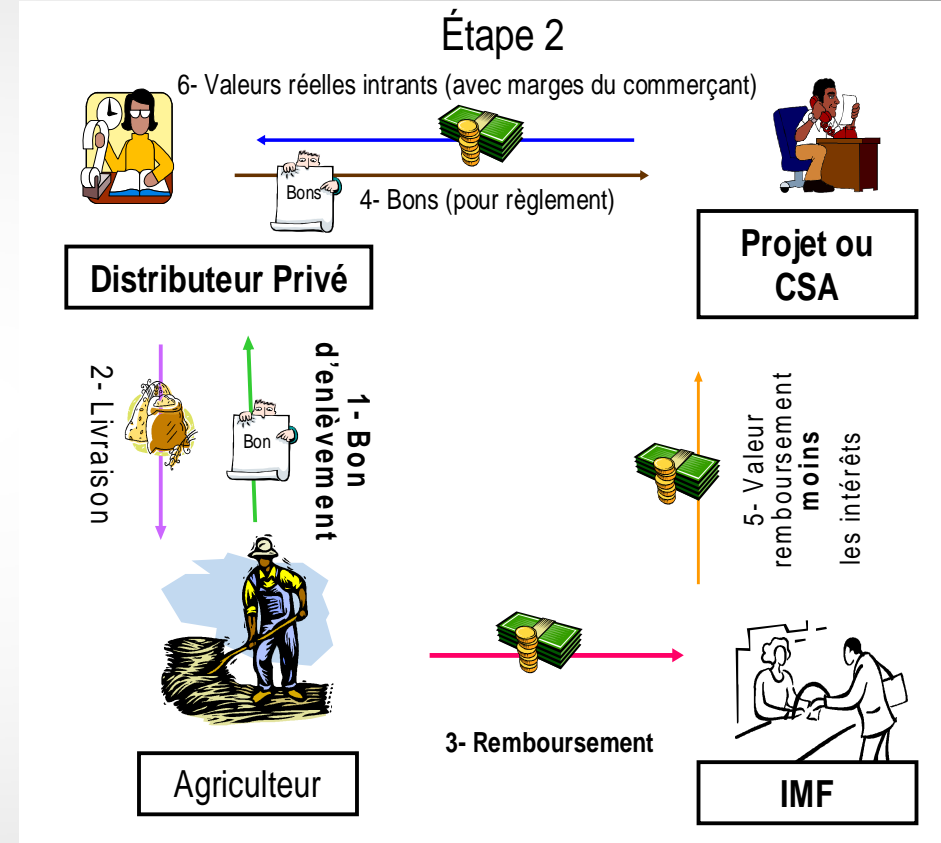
Étape 2

6- Valeurs réelles intrants (avec marges du commerçant)

Bons

4- Bons (pour règlement)

Distributeur Privé

Projet ou CSA

2- Livraison

Bon

1- Bon d'enlèvement

5- Valeur remboursement **moins** les intérêts

Agriculteur

3- Remboursement

IMF